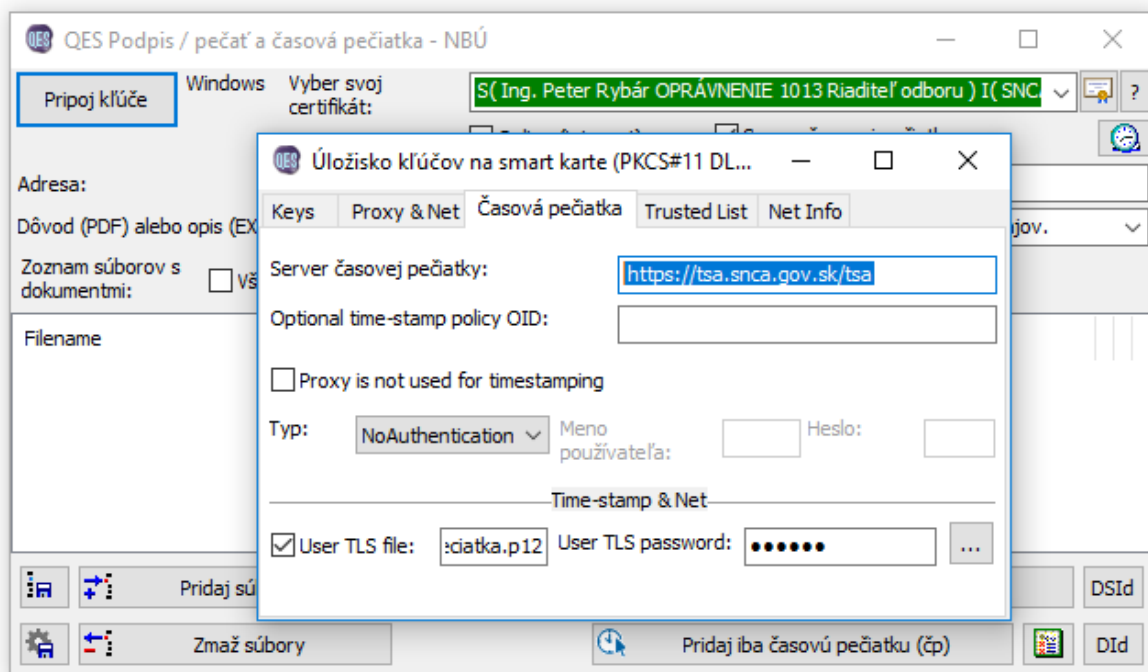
QES Podpis / pečať a časová pečiatka - NBÚ

Pripoj kľúče

Windows

Vyber svoj certifikát:

S( Ing. Peter Rybár OPRÁVNENIE 1013 Riaditeľ odboru ) I( SNCA

?

Adresa:

Dôvod (PDF) alebo opis (EX

jov.

Zoznam súborov s dokumentmi:

Vš

Filename

Pridaj sú

DSId

Zmaž súbory

Pridaj iba časovú pečiatku (čp)

DId

Úložisko kľúčov na smart karte (PKCS#11 DL...

Keys | Proxy & Net | Časová pečiatka | Trusted List | Net Info

Server časovej pečiatky:

https://tsa.snca.gov.sk/tsa

Optional time-stamp policy OID:

Proxy is not used for timestamping

Typ:

NoAuthentication

Meno používateľa:

Heslo:

Time-stamp & Net

User TLS file:

ciatka.p12

User TLS password:

●●●●●●

...